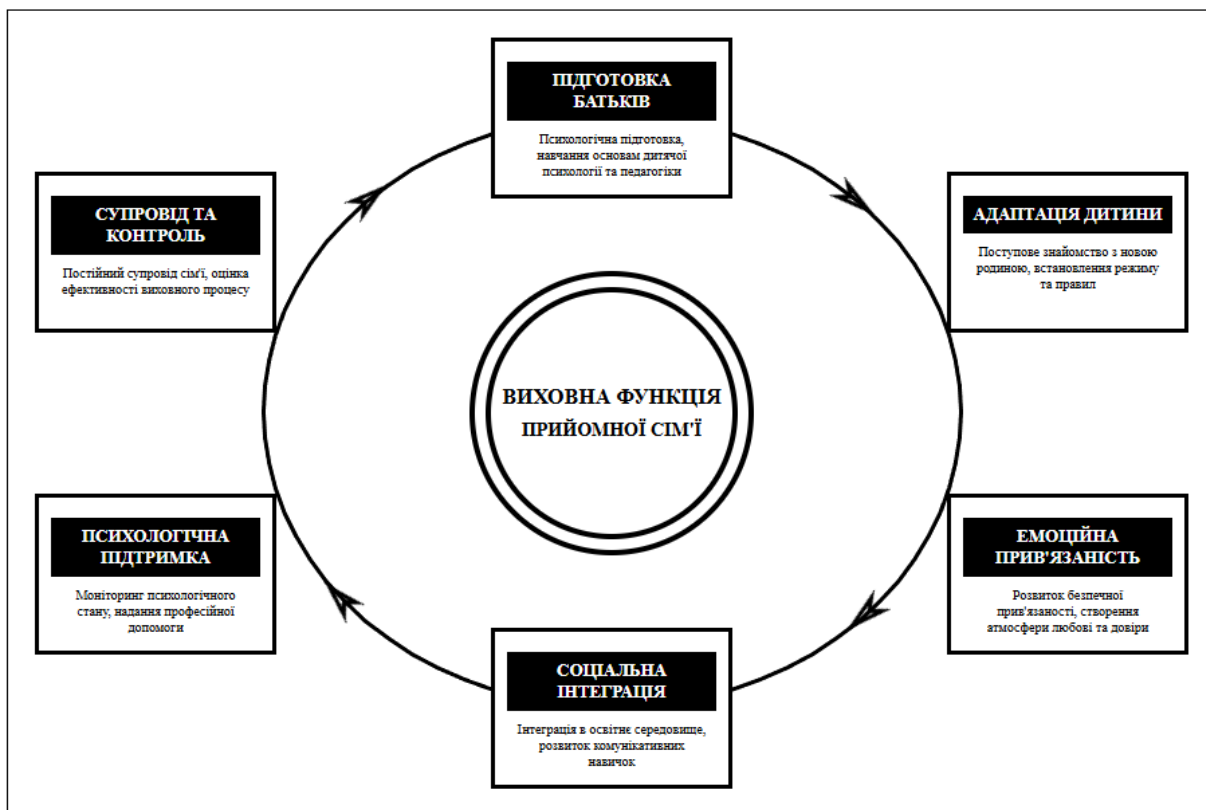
ПІДГОТОВКА БАТЬКІВ

Психологічна підготовка, навчання основам дитячої психології та педагогіки

АДАПТАЦІЯ ДИТИНИ

Поступове знайомство з новою родиною, встановлення режиму та правил

ЕМОЦІЙНА ПРИВ'ЯЗАНІСТЬ

Розвиток безпечної прив'язаності, створення атмосфери любові та довіри

СОЦІАЛЬНА ІНТЕГРАЦІЯ

Інтеграція в освітнє середовище, розвиток комунікативних навичок

ПСИХОЛОГІЧНА ПІДТРИМКА

Моніторинг психологічного стану, надання професійної допомоги

СУПРОВІД ТА КОНТРОЛЬ

Постійний супровід сім'ї, оцінка ефективності виховного процесу

ВИХОВНА ФУНКЦІЯ ПРИЙОМНОЇ СІМ'Ї